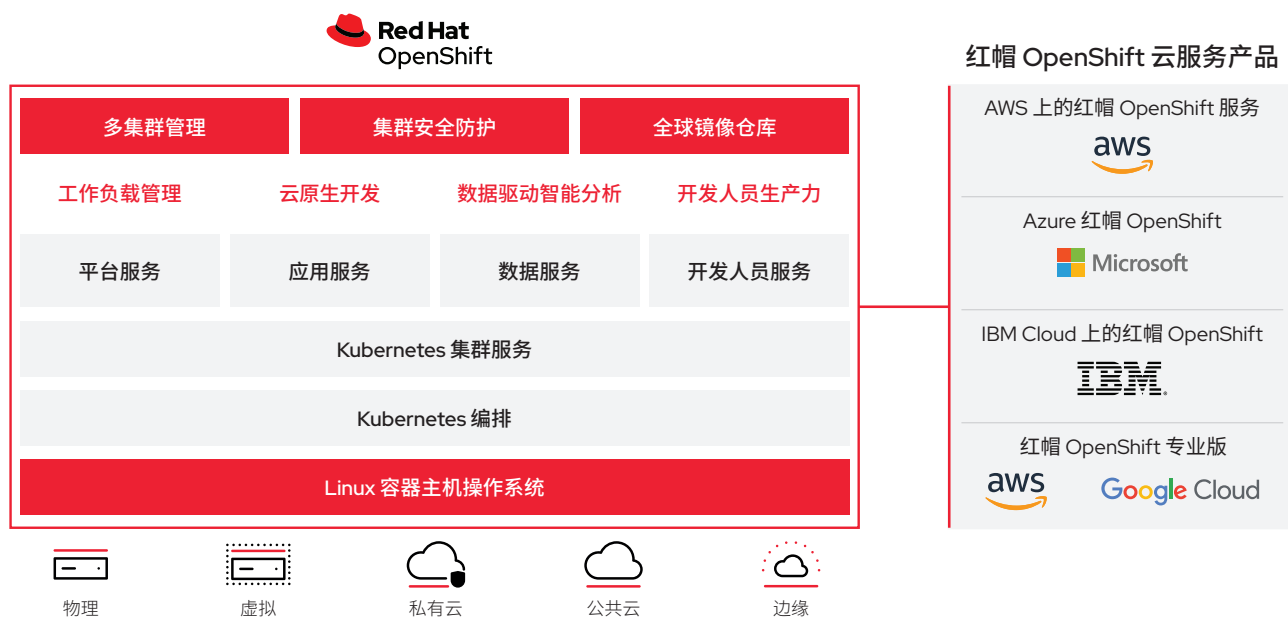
Red Hat
OpenShift

多集群管理
集群安全防护
全球镜像仓库

工作负载管理
云原生开发
数据驱动智能分析
开发人员生产力

平台服务
应用服务
数据服务
开发人员服务

Kubernetes 集群服务

Kubernetes 编排

Linux 容器主机操作系统

物理
虚拟
私有云
公共云
边缘

红帽 OpenShift 云服务产品

AWS 上的红帽 OpenShift 服务
aws

Azure 红帽 OpenShift
Microsoft

IBM Cloud 上的红帽 OpenShift
IBM

红帽 OpenShift 专业版
aws
Google Cloud